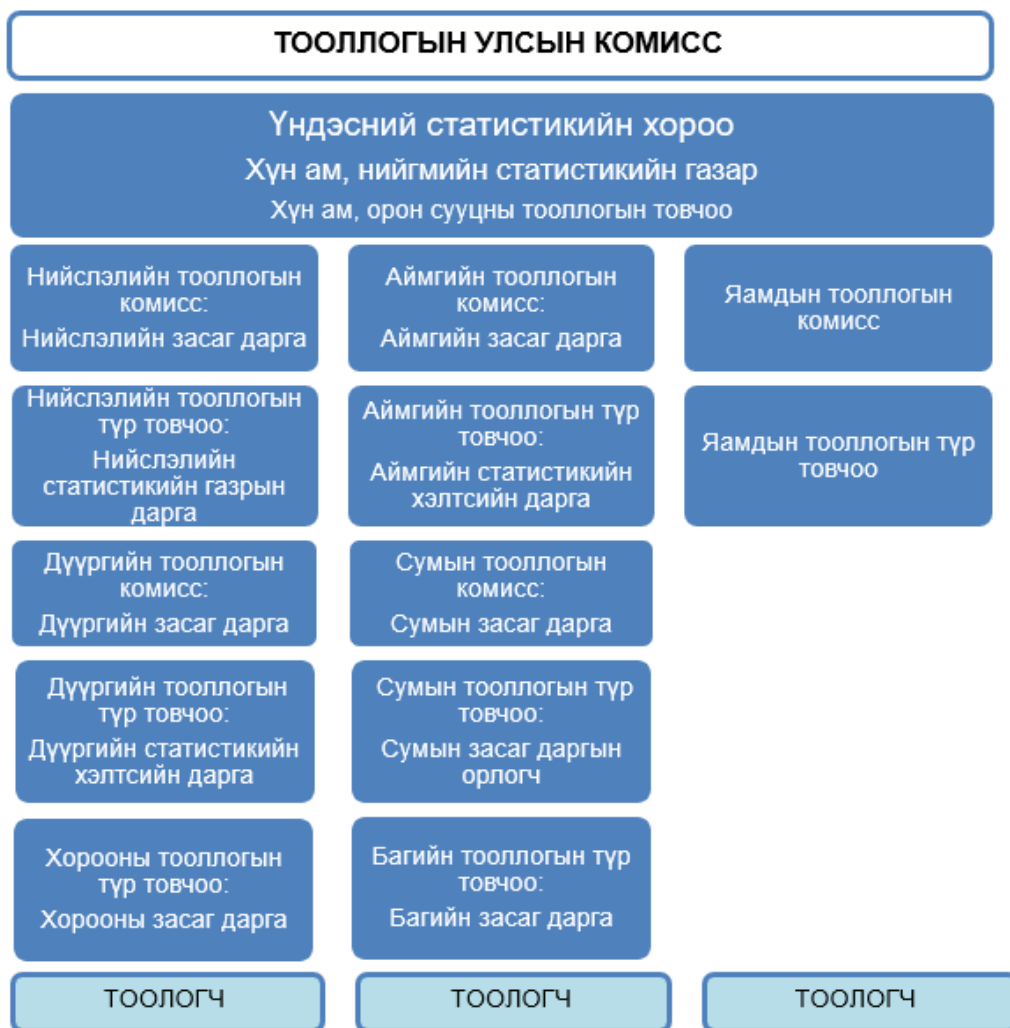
ТООЛЛОГЫН УЛСЫН КОМИСС

Үндэсний статистикийн хороо
Хүн ам, нийгмийн статистикийн газар
Хүн ам, орон сууцны тооллогын товчоо

Нийслэлийн тооллогын комисс:
Нийслэлийн засаг дарга

Аймгийн тооллогын комисс:
Аймгийн засаг дарга

Яамдын тооллогын комисс

Нийслэлийн тооллогын түр товчоо:
Нийслэлийн статистикийн газрын дарга

Аймгийн тооллогын түр товчоо:
Аймгийн статистикийн хэлтсийн дарга

Яамдын тооллогын түр товчоо

Дүүргийн тооллогын комисс:
Дүүргийн засаг дарга

Сумын тооллогын комисс:
Сумын засаг дарга

Дүүргийн тооллогын түр товчоо:
Дүүргийн статистикийн хэлтсийн дарга

Сумын тооллогын түр товчоо:
Сумын засаг даргын орлогч

Хорооны тооллогын түр товчоо:
Хорооны засаг дарга

Багийн тооллогын түр товчоо:
Багийн засаг дарга

ТООЛОГЧ

ТООЛОГЧ

ТООЛОГЧ